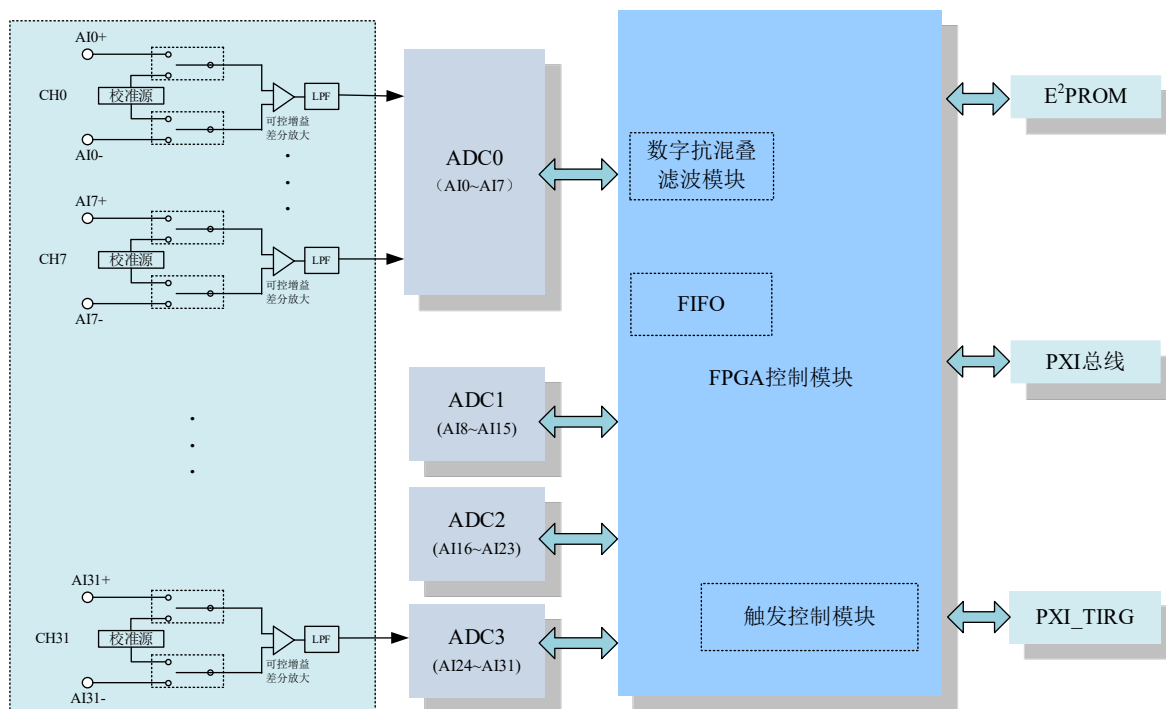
AI0+
CH0
校准源
LPF
可控增益
差分放大
AI0-
AI7+
CH7
校准源
LPF
可控增益
差分放大
AI7-
AI31+
CH31
校准源
LPF
可控增益
差分放大
AI31-

ADC0
（AI0~AI7）

ADC1
(AI8~AI15)

ADC2
(AI16~AI23)

ADC3
(AI24~AI31)

数字抗混叠
滤波模块

FIFO

FPGA控制模块

触发控制模块

$E^2$PROM

PXI总线

PXI_TIRG